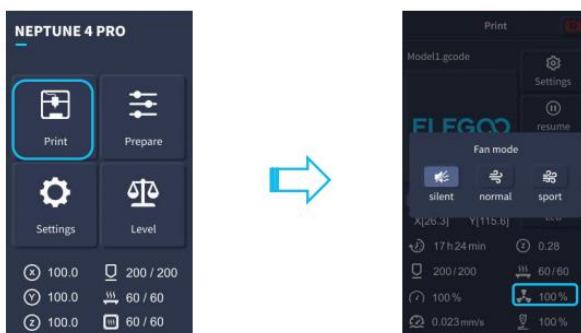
NEPTUNE 4 PRO

Print

Prepare

Settings

Level

100.0
200 / 200
100.0
60 / 60
100.0
60 / 60

Print

Model1.gcode

Settings

resume

ELEGOO

Fan mode

silent
normal
sport

X[26.3]
Y[115.6]

17 h 24 min
0.28
200 / 200
60 / 60
100 %
100 %
0.023 mm/s
100 %